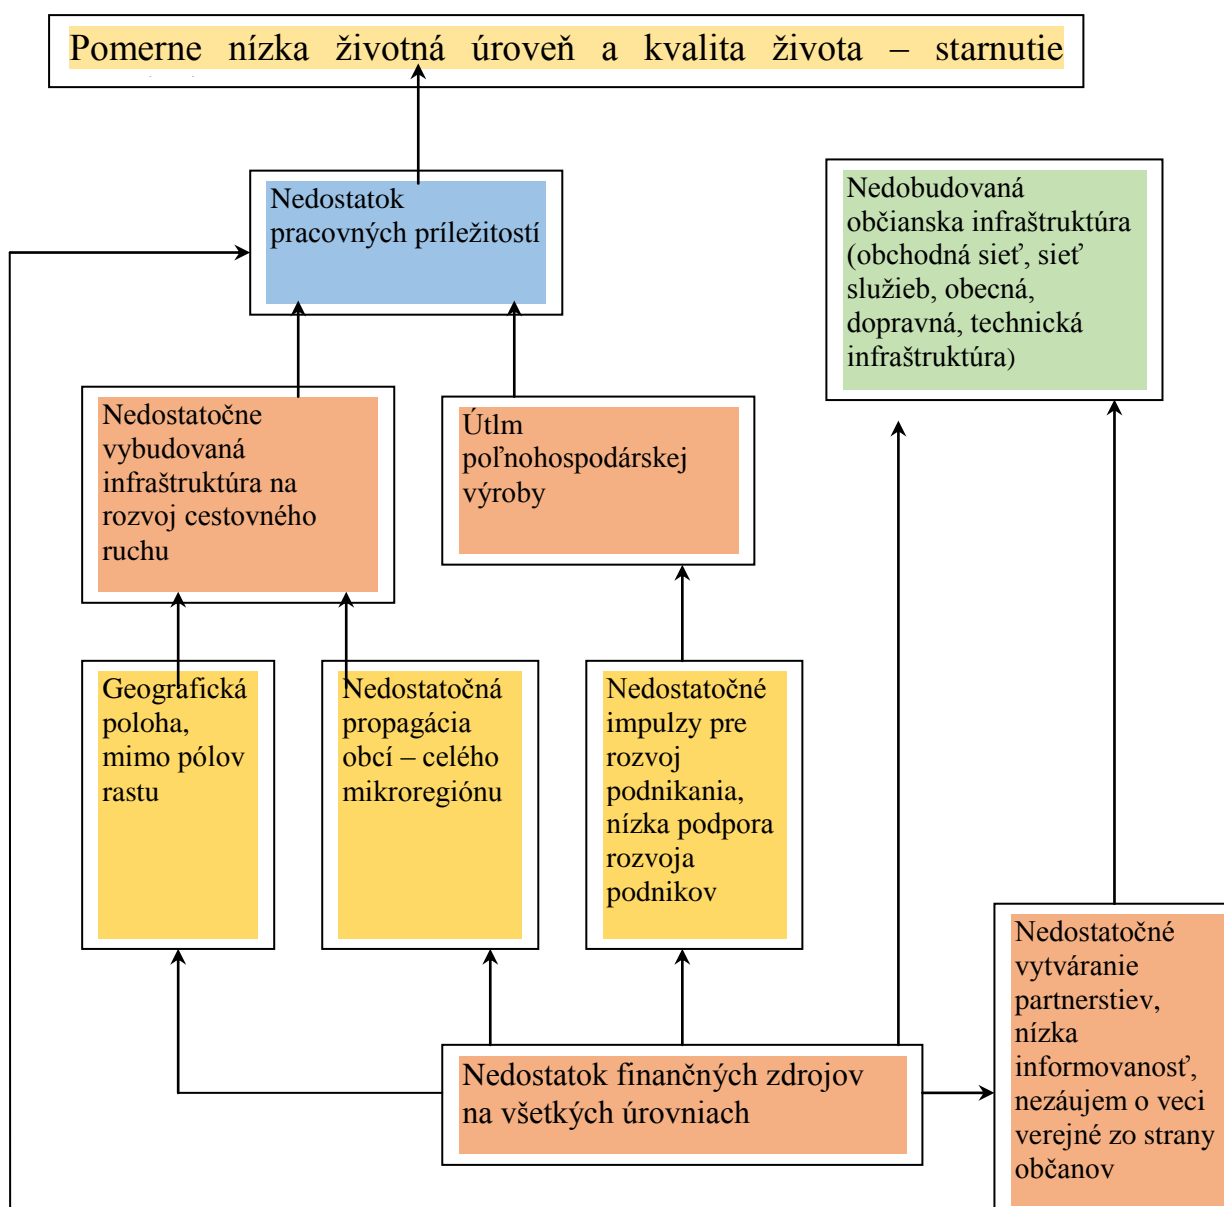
Pomerne nízka životná úroveň a kvalita života – starnutie

Nedostatok pracovných príležitostí

Nedobudovaná občianska infraštruktúra (obchodná sieť, sieť služieb, obecná, dopravná, technická infraštruktúra)

Nedostatočne vybudovaná infraštruktúra na rozvoj cestovného ruchu

Útlm poľnohospodárskej výroby

Geografická poloha, mimo pólov rastu

Nedostatočná propagácia obcí – celého mikroregiónu

Nedostatočné impulzy pre rozvoj podnikania, nízka podpora rozvoja podnikov

Nedostatočné vytváranie partnerstiev, nízka informovanosť, nezáujem o veci verejné zo strany občanov

Nedostatok finančných zdrojov na všetkých úrovniach